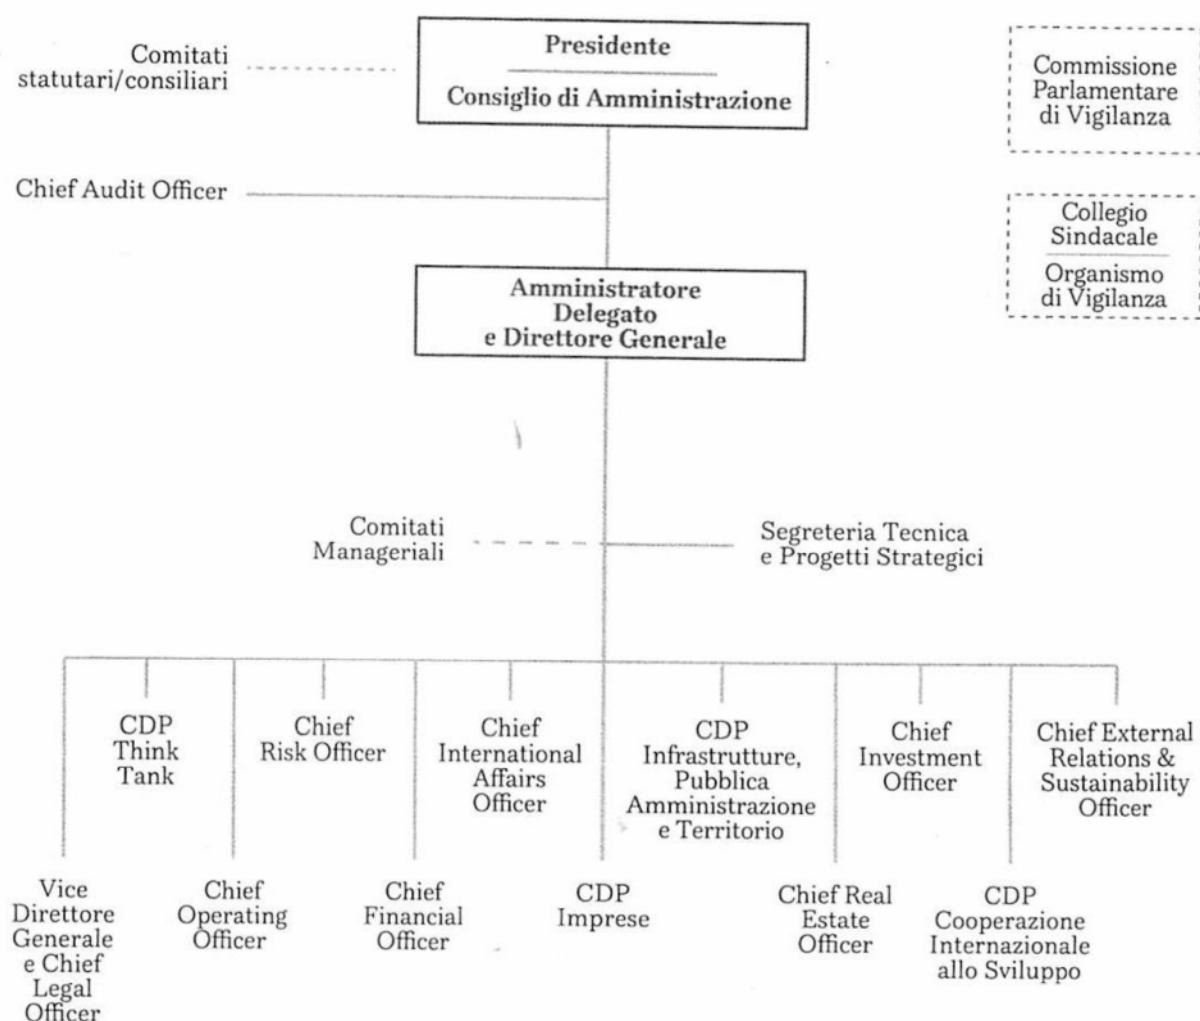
Comitati statutari/consiliari

Presidente

Consiglio di Amministrazione

Commissione Parlamentare di Vigilanza

Chief Audit Officer

Collegio Sindacale

Organismo di Vigilanza

Amministratore Delegato e Direttore Generale

Comitati Manageriali

Segreteria Tecnica e Progetti Strategici

CDP Think Tank

Chief Risk Officer

Chief International Affairs Officer

CDP Infrastrutture, Pubblica Amministrazione e Territorio

Chief Investment Officer

Chief External Relations & Sustainability Officer

Vice Direttore Generale e Chief Legal Officer

Chief Operating Officer

Chief Financial Officer

CDP Imprese

Chief Real Estate Officer

CDP Cooperazione Internazionale allo Sviluppo